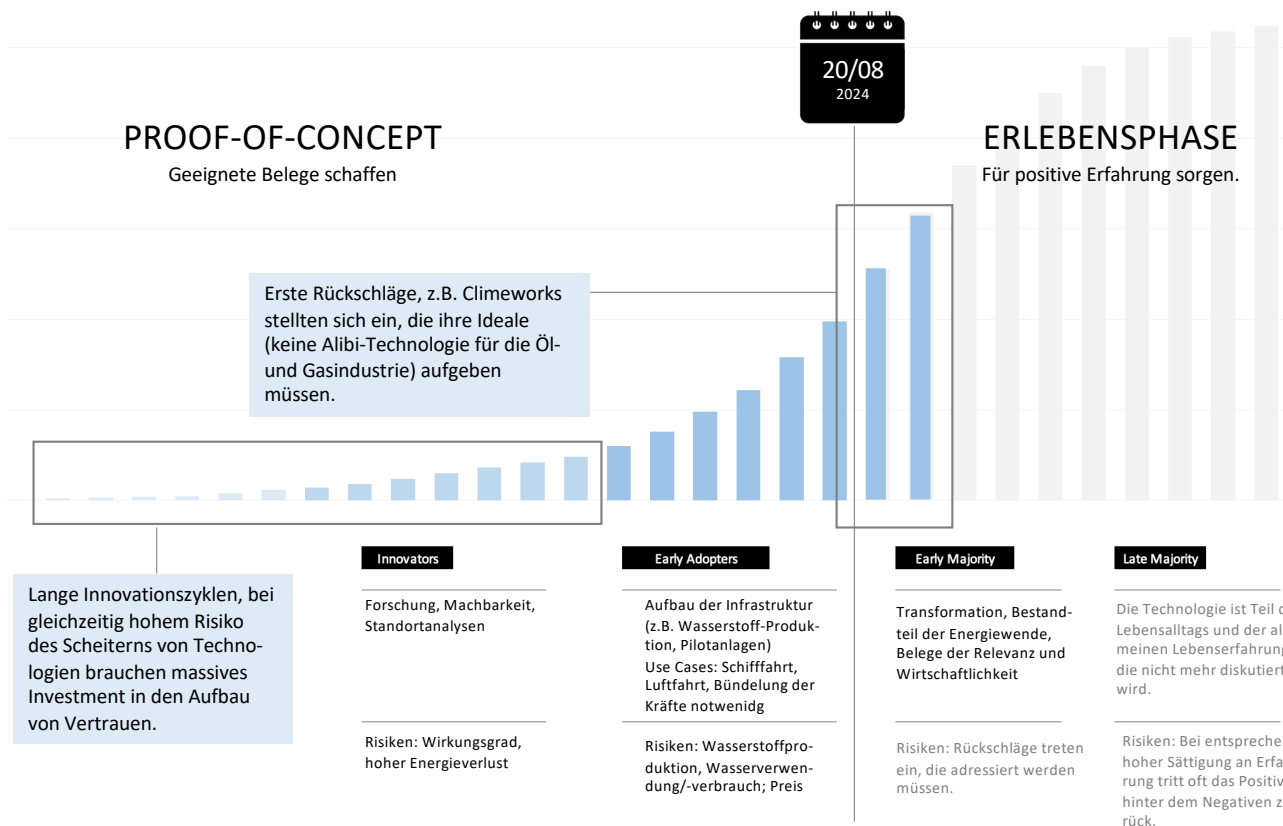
20/08
2024

PROOF-OF-CONCEPT
Geeignete Belege schaffen

ERLEBENSPHASE
Für positive Erfahrung sorgen.

Erste Rückschläge, z.B. Climeworks stellten sich ein, die ihre Ideale (keine Alibi-Technologie für die Öl- und Gasindustrie) aufgeben müssen.

Lange Innovationszyklen, bei gleichzeitig hohem Risiko des Scheiterns von Technologien brauchen massives Investment in den Aufbau von Vertrauen.

Innovators

Forschung, Machbarkeit, Standortanalysen

Risiken: Wirkungsgrad, hoher Energieverlust

Early Adopters

Aufbau der Infrastruktur (z.B. Wasserstoff-Produktion, Pilotanlagen)
Use Cases: Schifffahrt, Luftfahrt, Bündelung der Kräfte notwenidg

Risiken: Wasserstoffproduktion, Wasserverwendung/-verbrauch; Preis

Early Majority

Transformation, Bestandteil der Energiewende, Belege der Relevanz und Wirtschaftlichkeit

Risiken: Rückschläge treten ein, die adressiert werden müssen.

Late Majority

Die Technologie ist Teil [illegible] Lebensalltags und der al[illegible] meinen Lebenserfahrung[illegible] die nicht mehr diskutiert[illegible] wird.

Risiken: Bei entspreche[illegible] hoher Sättigung an Erfa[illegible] rung tritt oft das Positiv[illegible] hinter dem Negativen z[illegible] rück.